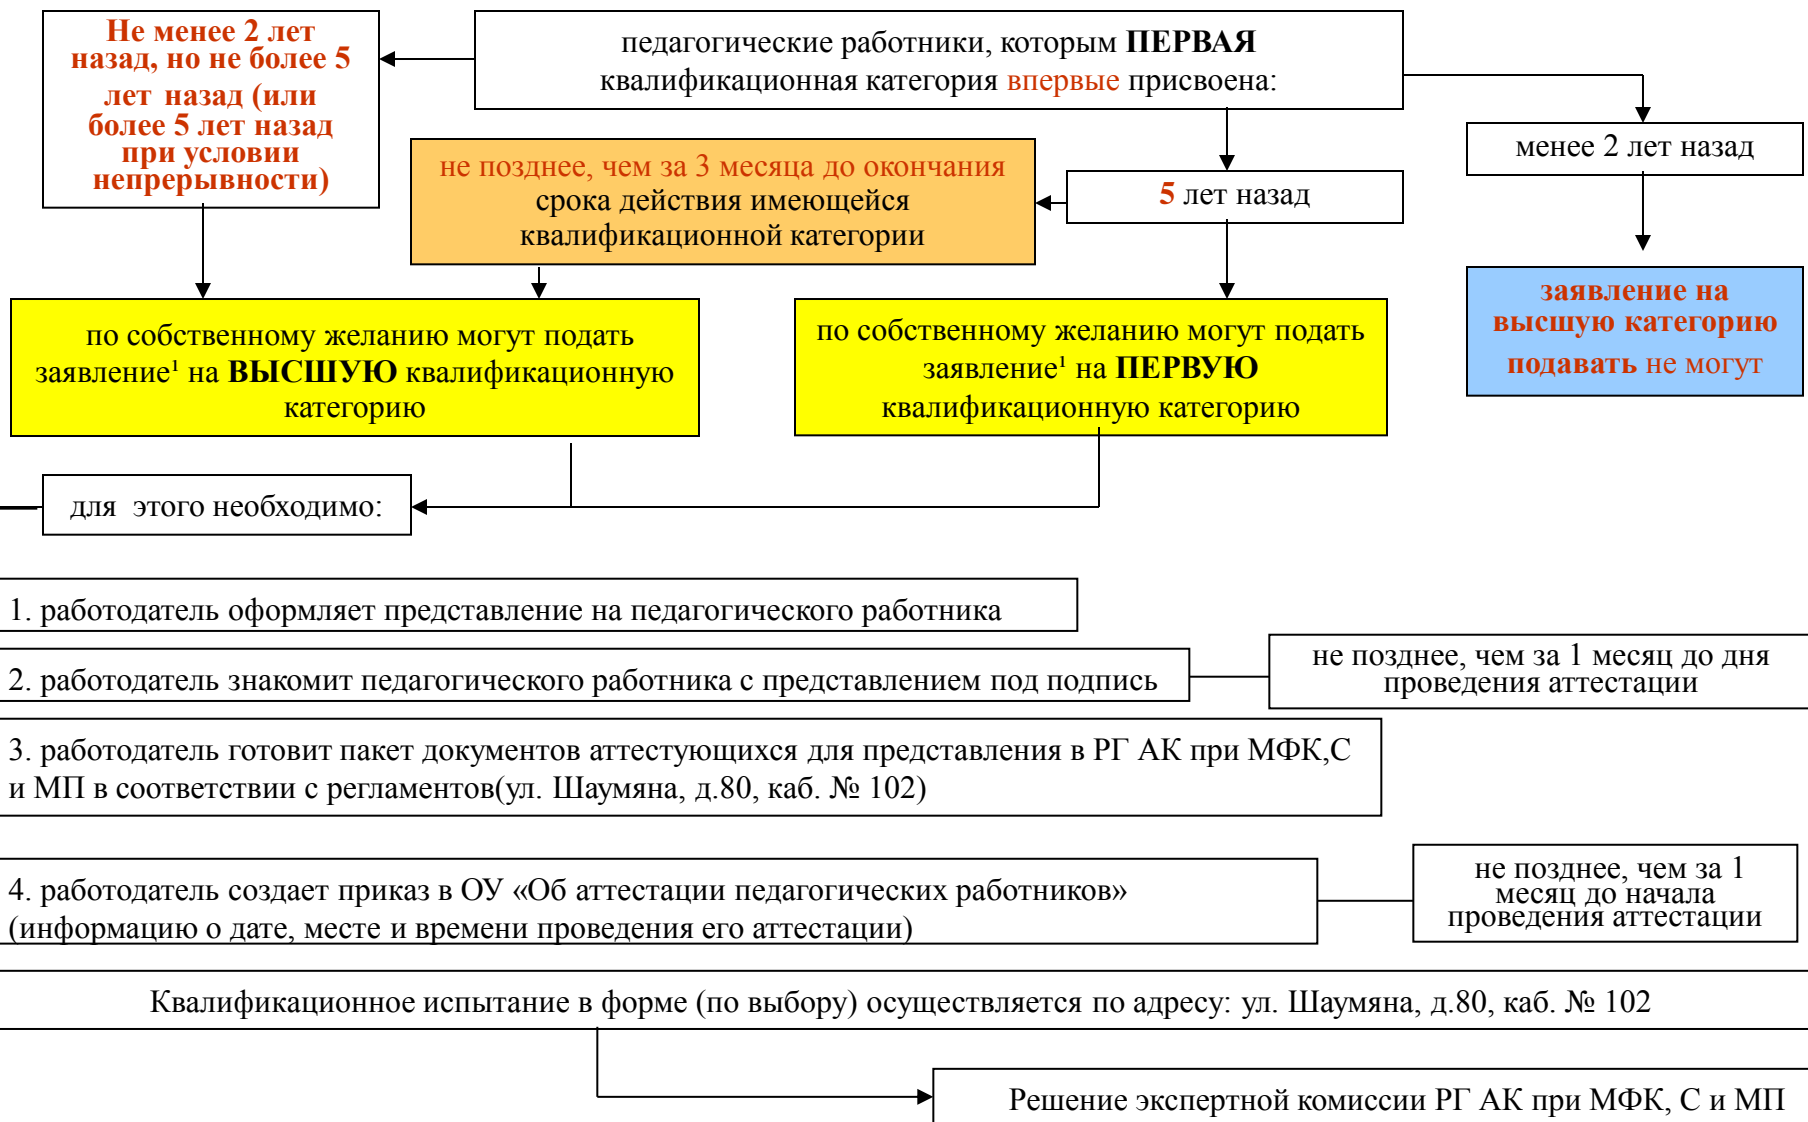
педагогические работники, которым **ПЕРВАЯ** квалификационная категория впервые присвоена:

Не менее 2 лет назад, но не более 5 лет назад (или более 5 лет назад при условии непрерывности)

не позднее, чем за 3 месяца до окончания срока действия имеющейся квалификационной категории

5 лет назад

менее 2 лет назад

заявление на высшую категорию подавать не могут

по собственному желанию могут подать заявление$^1$ на **ВЫСШУЮ** квалификационную категорию

по собственному желанию могут подать заявление$^1$ на **ПЕРВУЮ** квалификационную категорию

для этого необходимо:

1. работодатель оформляет представление на педагогического работника

2. работодатель знакомит педагогического работника с представлением под подпись

не позднее, чем за 1 месяц до дня проведения аттестации

3. работодатель готовит пакет документов аттестующихся для представления в РГ АК при МФК,С и МП в соответствии с регламентов(ул. Шаумяна, д.80, каб. № 102)

4. работодатель создает приказ в ОУ «Об аттестации педагогических работников» (информацию о дате, месте и времени проведения его аттестации)

не позднее, чем за 1 месяц до начала проведения аттестации

Квалификационное испытание в форме (по выбору) осуществляется по адресу: ул. Шаумяна, д.80, каб. № 102

Решение экспертной комиссии РГ АК при МФК, С и МП